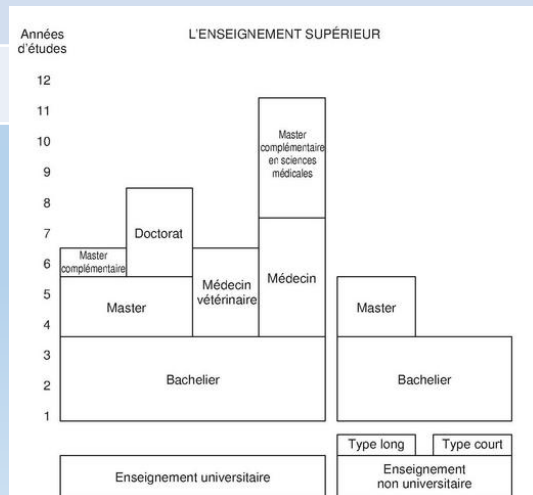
Années d'études

L'ENSEIGNEMENT SUPÉRIEUR

12
11
10
9
8
7
6
5
4
3
2
1

Master complémentaire

Doctorat

Master

Médecin vétérinaire

Master complémentaire en sciences médicales

Médecin

Bachelier

Master

Bachelier

Type long

Type court

Enseignement universitaire

Enseignement non universitaire